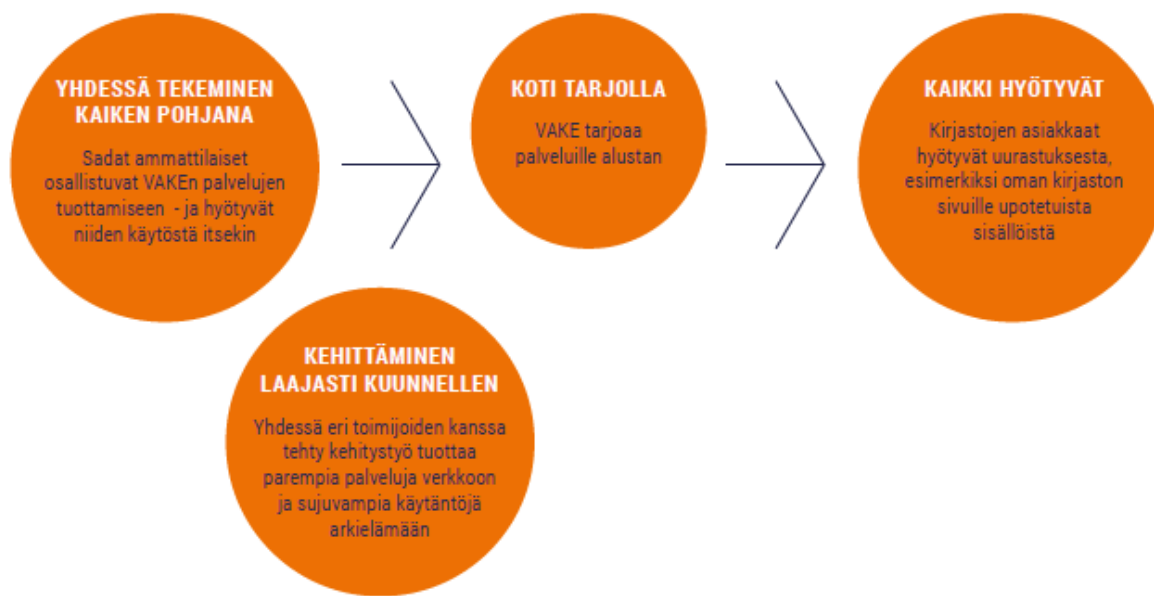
YHDESSÄ TEKEMINEN KAIKEN POHJANA

Sadat ammattilaiset osallistuvat VAKEn palvelujen tuottamiseen - ja hyötyvät niiden käytöstä itsekin

KOTI TARJOLLA

VAKE tarjoaa palveluille alustan

KAIKKI HYÖTYVÄT

Kirjastojen asiakkaat hyötyvät uurastuksesta, esimerkiksi oman kirjaston sivuille upotetuista sisällöistä

KEHITTÄMINEN LAAJASTI KUUNNELLEN

Yhdessä eri toimijoiden kanssa tehty kehitystyö tuottaa parempia palveluja verkkoon ja sujuvampia käytäntöjä arkielämään